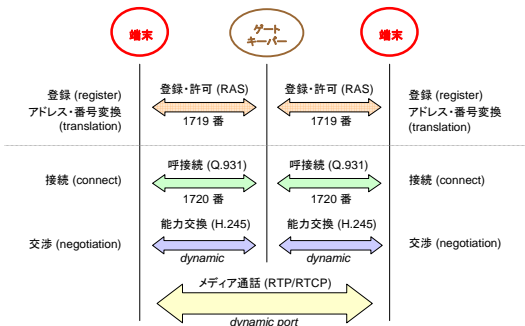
端末

ゲート
キーパー

端末

登録 (register)
アドレス・番号変換
(translation)

登録・許可 (RAS)
1719 番

登録・許可 (RAS)
1719 番

登録 (register)
アドレス・番号変換
(translation)

接続 (connect)

呼接続 (Q.931)
1720 番

呼接続 (Q.931)
1720 番

接続 (connect)

交渉 (negotiation)

能力交換 (H.245)
dynamic

能力交換 (H.245)
dynamic

交渉 (negotiation)

メディア通話 (RTP/RTCP)
dynamic port